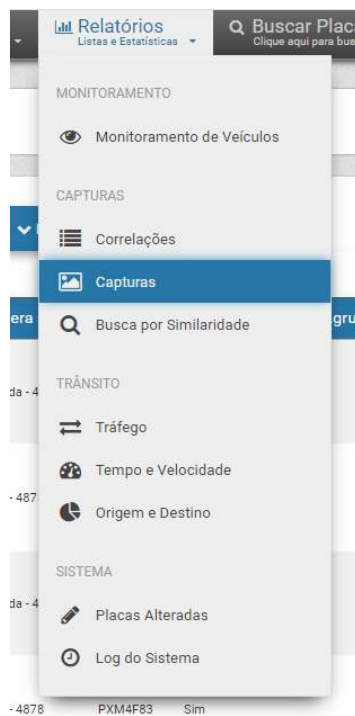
Relatórios
Listas e Estatísticas

Buscar Plac
Clique aqui para bus

MONITORAMENTO

Monitoramento de Veículos

CAPTURAS

Correlações

Capturas

Busca por Similaridade

TRÂNSITO

Tráfego

Tempo e Velocidade

Origem e Destino

SISTEMA

Placas Alteradas

Log do Sistema

era
da - 4
- 487
da - 4
- 4878
PXM4F83
Sim
gru